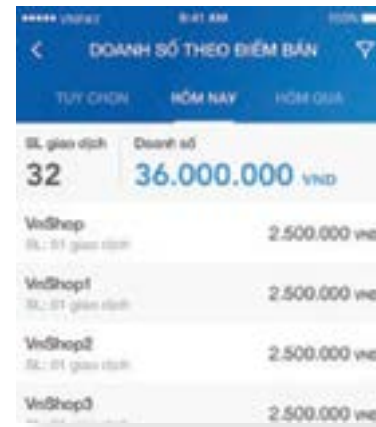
••••• VNPAY 9:41 AM 100%

DOANH SỐ THEO ĐIỂM BÁN

TUỲ CHỌN HÔM NAY HÔM QUA

SL giao dịch
32

Doanh số
36.000.000 VND

VnShop
SL: 01 giao dịch
2.500.000 VND

VnShop1
SL: 01 giao dịch
2.500.000 VND

VnShop2
SL: 01 giao dịch
2.500.000 VND

VnShop3
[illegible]
2.500.000 VND